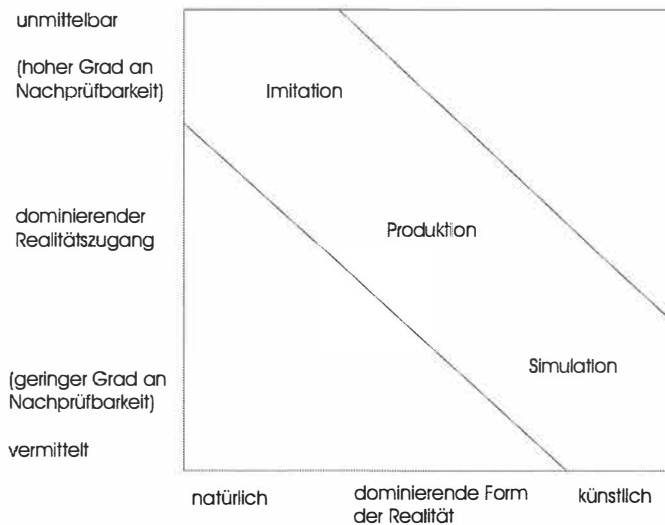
unmittelbar

(hoher Grad an Nachprüfbarkeit)

Imitation

dominierender Realitätszugang

Produktion

Simulation

(geringer Grad an Nachprüfbarkeit)

vermittelt

natürlich

dominierende Form der Realität

künstlich